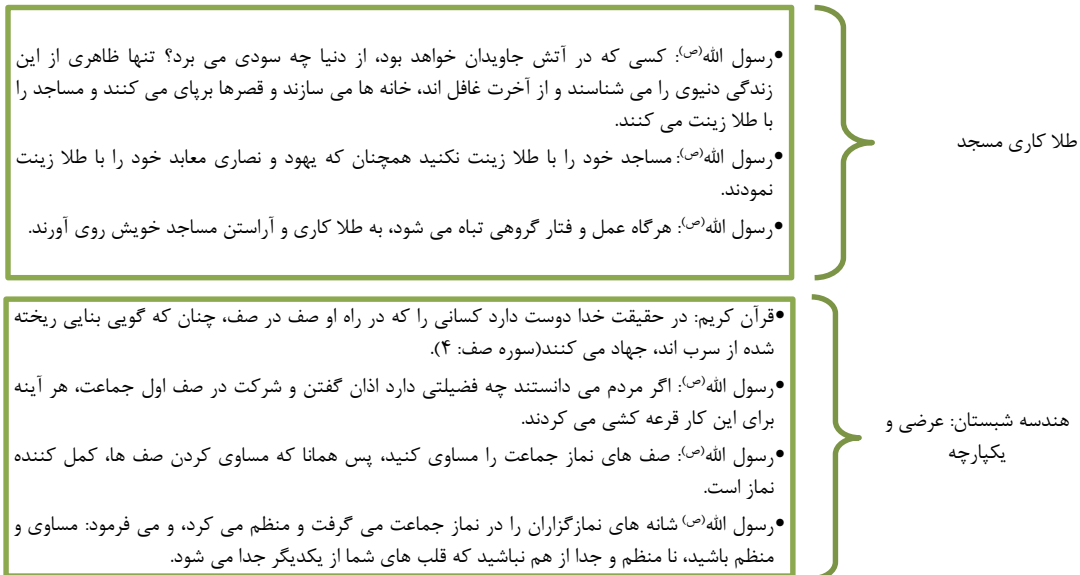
طلا کاری مسجد

•رسول الله(ص): کسی که در آتش جاویدان خواهد بود، از دنیا چه سودی می برد؟ تنها ظاهری از این زندگی دنیوی را می شناسند و از آخرت غافل اند، خانه ها می سازند و قصرها برپای می کنند و مساجد را با طلا زینت می کنند.
•رسول الله(ص): مساجد خود را با طلا زینت نکنید همچنان که یهود و نصاری معابد خود را با طلا زینت نمودند.
•رسول الله(ص): هرگاه عمل و فتار گروهی تباه می شود، به طلا کاری و آراستن مساجد خویش روی آورند.

هندسه شبستان: عرضی و یکپارچه

•قرآن کریم: در حقیقت خدا دوست دارد کسانی را که در راه او صف در صف، چنان که گویی بنایی ریخته شده از سرب اند، جهاد می کنند(سوره صف: ۴).
•رسول الله(ص): اگر مردم می دانستند چه فضیلتی دارد اذان گفتن و شرکت در صف اول جماعت، هر آینه برای این کار قرعه کشی می کردند.
•رسول الله(ص): صف های نماز جماعت را مساوی کنید، پس همانا که مساوی کردن صف ها، کمل کننده نماز است.
•رسول الله(ص) شانه های نمازگزاران را در نماز جماعت می گرفت و منظم می کرد، و می فرمود: مساوی و منظم باشید، نا منظم و جدا از هم نباشید که قلب های شما از یکدیگر جدا می شود.